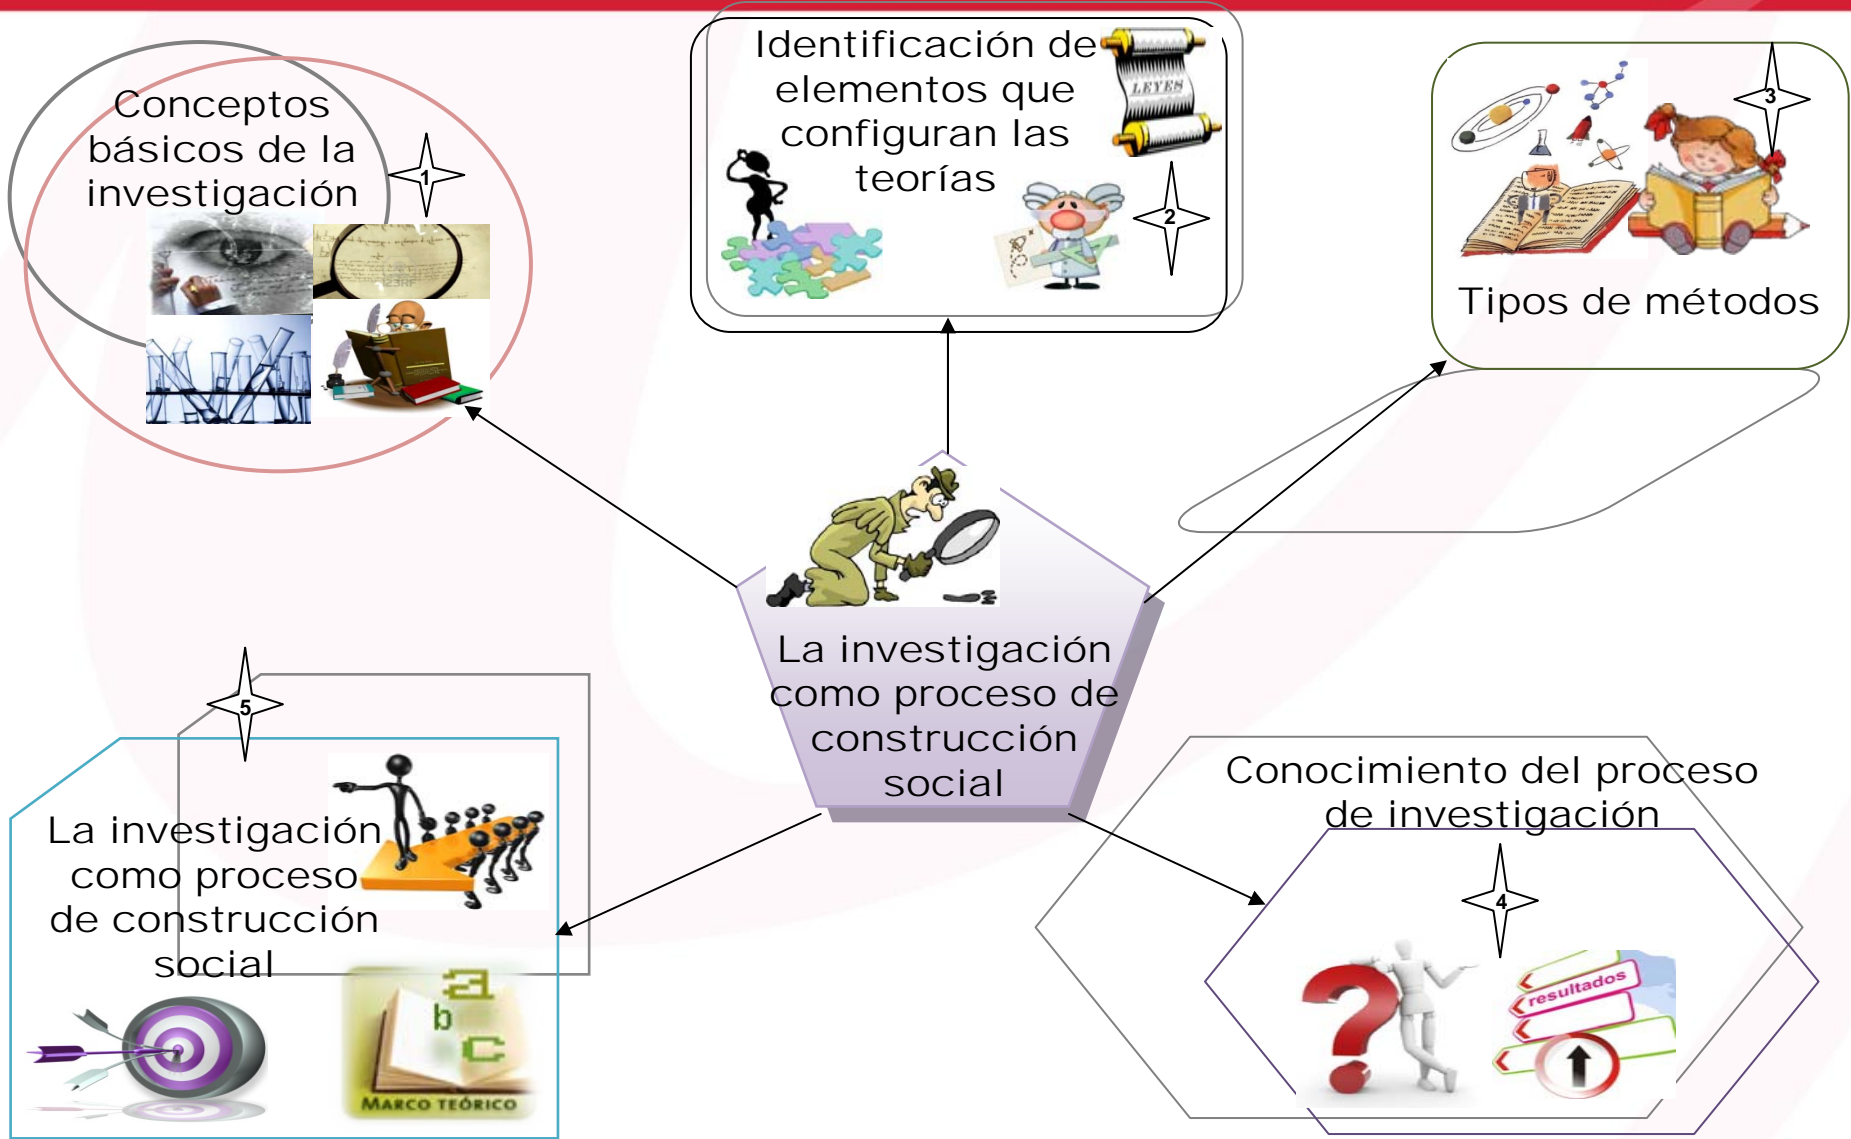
Conceptos básicos de la investigación

1

Identificación de elementos que configuran las teorías

LEYES

2

3

Tipos de métodos

La investigación como proceso de construcción social

5

La investigación como proceso de construcción social

Conocimiento del proceso de investigación

4

resultados

MARCO TEÓRICO